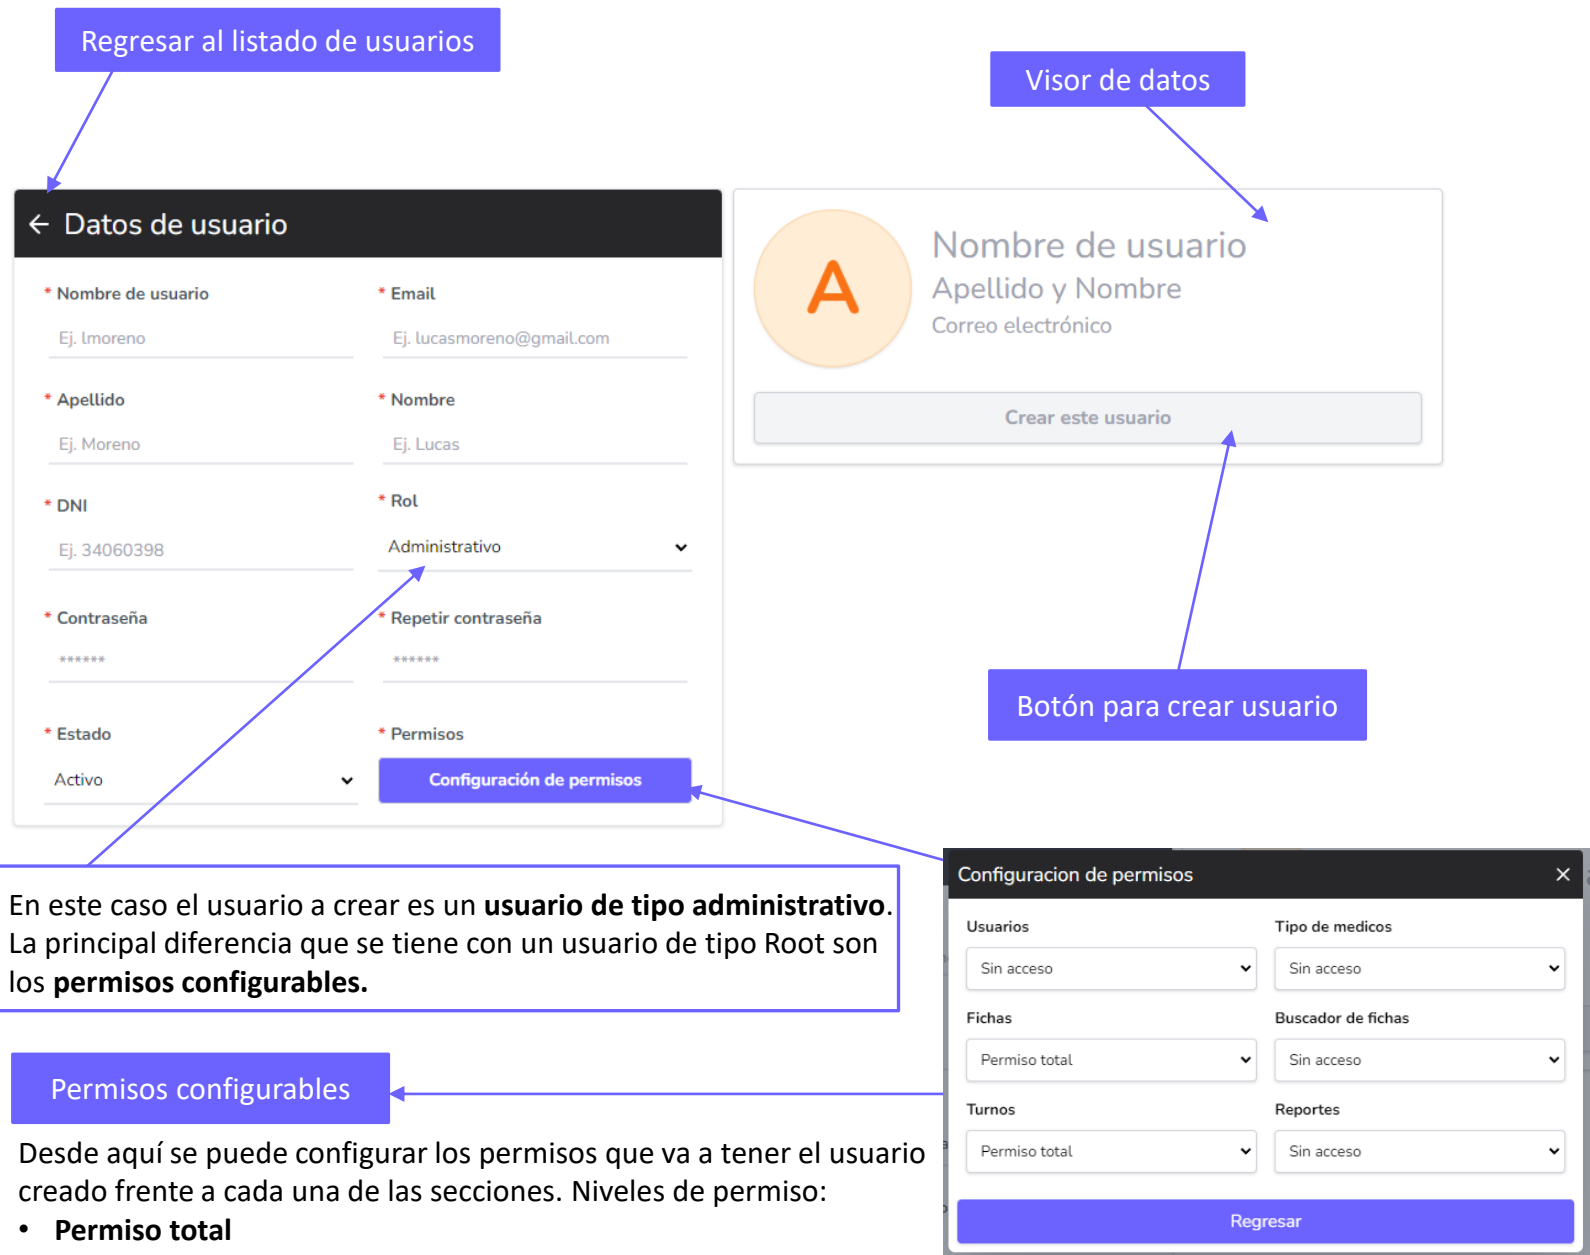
Regresar al listado de usuarios

Visor de datos

← Datos de usuario

* Nombre de usuario
Ej. lmoreno

* Email
Ej. lucasmoreno@gmail.com

* Apellido
Ej. Moreno

* Nombre
Ej. Lucas

* DNI
Ej. 34060398

* Rol
Administrativo

* Contraseña
******

* Repetir contraseña
******

* Estado
Activo

* Permisos
Configuración de permisos

A

Nombre de usuario
Apellido y Nombre
Correo electrónico

Crear este usuario

Botón para crear usuario

En este caso el usuario a crear es un **usuario de tipo administrativo**. La principal diferencia que se tiene con un usuario de tipo Root son los **permisos configurables.**

Configuracion de permisos ×

| Usuarios | Tipo de medicos |
|---|---|
| Sin acceso | Sin acceso |
| Fichas | Buscador de fichas |
| Permiso total | Sin acceso |
| Turnos | Reportes |
| Permiso total | Sin acceso |

Regresar

Permisos configurables

Desde aquí se puede configurar los permisos que va a tener el usuario creado frente a cada una de las secciones. Niveles de permiso:
• **Permiso total**